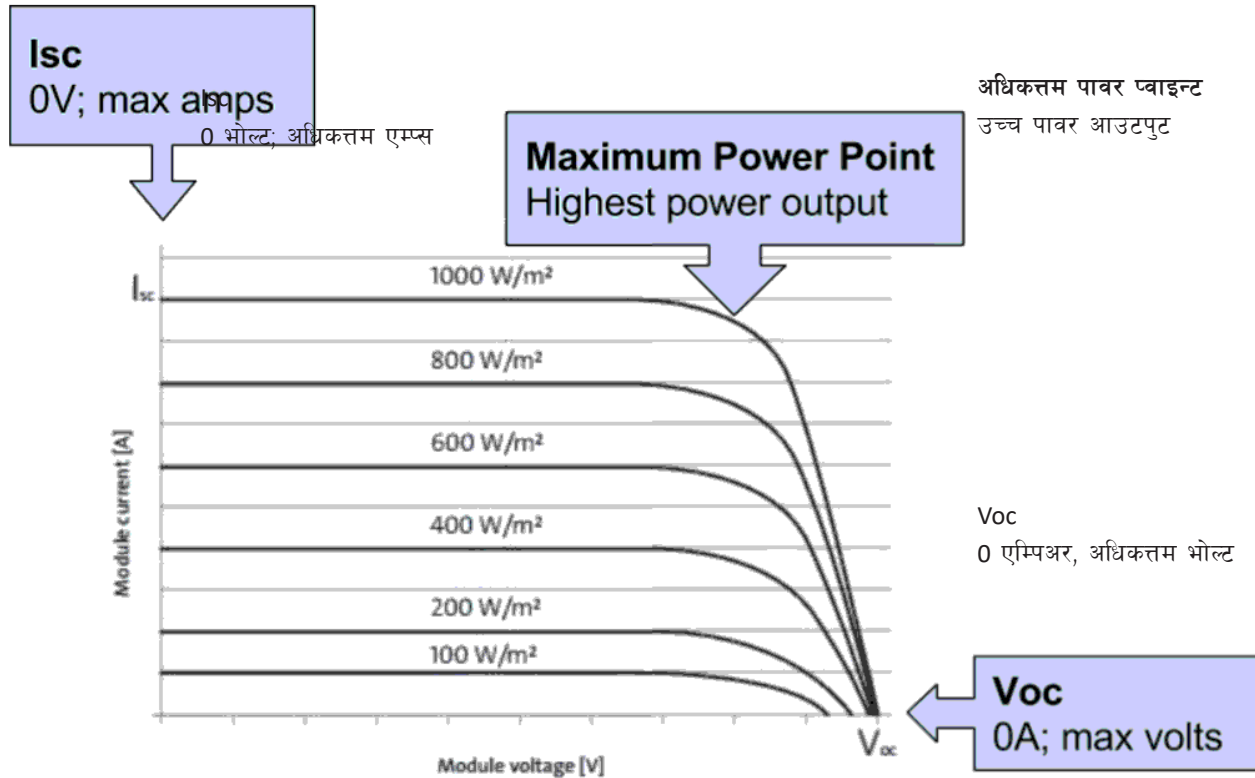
Isc
0V; max amps

Isc
0 भोल्ट; अधिकत्तम एम्प्स

अधिकत्तम पावर प्वाइन्ट
उच्च पावर आउटपुट

Maximum Power Point
Highest power output

$I_{sc}$

1000 W/m²
800 W/m²
600 W/m²
400 W/m²
200 W/m²
100 W/m²

Module current [A]

Voc
0 एम्पिअर, अधिकत्तम भोल्ट

Voc
0A; max volts

$V_{oc}$

Module voltage [V]